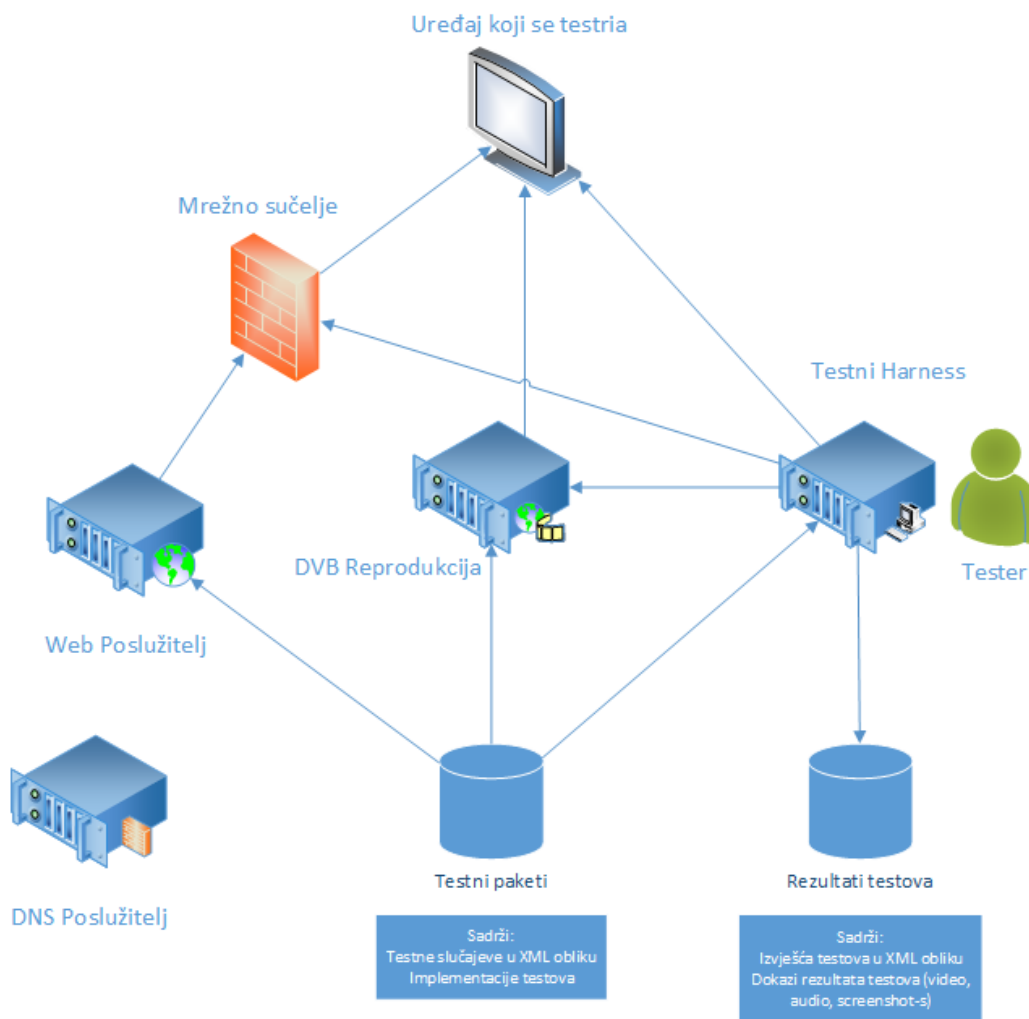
Uređaj koji se testria

Mrežno sučelje

Testni Harness

Tester

DVB Reprodukcija

Web Poslužitelj

DNS Poslužitelj

Testni paketi

Sadrži:
Testne slučajeve u XML obliku
Implementacije testova

Rezultati testova

Sadrži:
Izvješća testova u XML obliku
Dokazi rezultata testova (video, audio, screenshot-s)